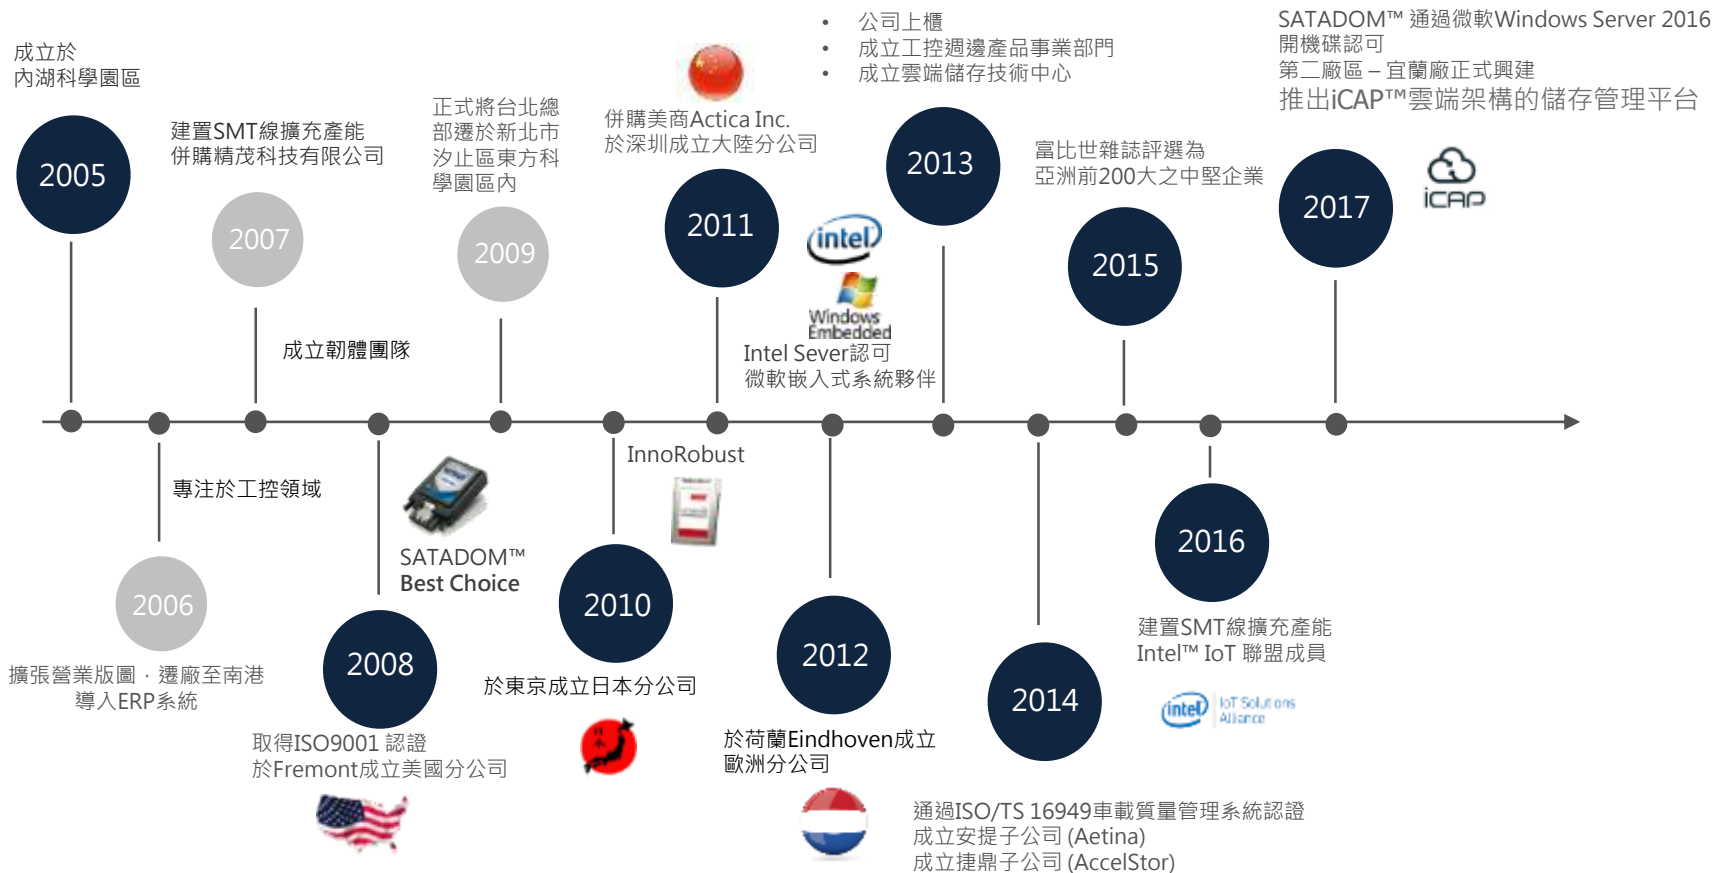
成立於
內湖科學園區

2005

建置SMT線擴充產能
併購精茂科技有限公司

2007

正式將台北總部遷於新北市汐止區東方科學園區內

2009

併購美商Actica Inc.
於深圳成立大陸分公司

2011

• 公司上櫃
• 成立工控週邊產品事業部門
• 成立雲端儲存技術中心

2013

富比世雜誌評選為
亞洲前200大之中堅企業

2015

SATADOM™ 通過微軟Windows Server 2016開機碟認可
第二廠區 – 宜蘭廠正式興建
推出iCAP™雲端架構的儲存管理平台

2017

iCAP

成立韌體團隊

intel
Windows Embedded
Intel Sever認可
微軟嵌入式系統夥伴

專注於工控領域

2006

擴張營業版圖，遷廠至南港
導入ERP系統

SATADOM™
Best Choice

2008

取得ISO9001 認證
於Fremont成立美國分公司

InnoRobust

2010

於東京成立日本分公司

2012

於荷蘭Eindhoven成立
歐洲分公司

2014

通過ISO/TS 16949車載質量管理系統認證
成立安提子公司 (Aetina)
成立捷鼎子公司 (AccelStor)

2016

建置SMT線擴充產能
Intel™ IoT 聯盟成員

intel IoT Solutions Alliance